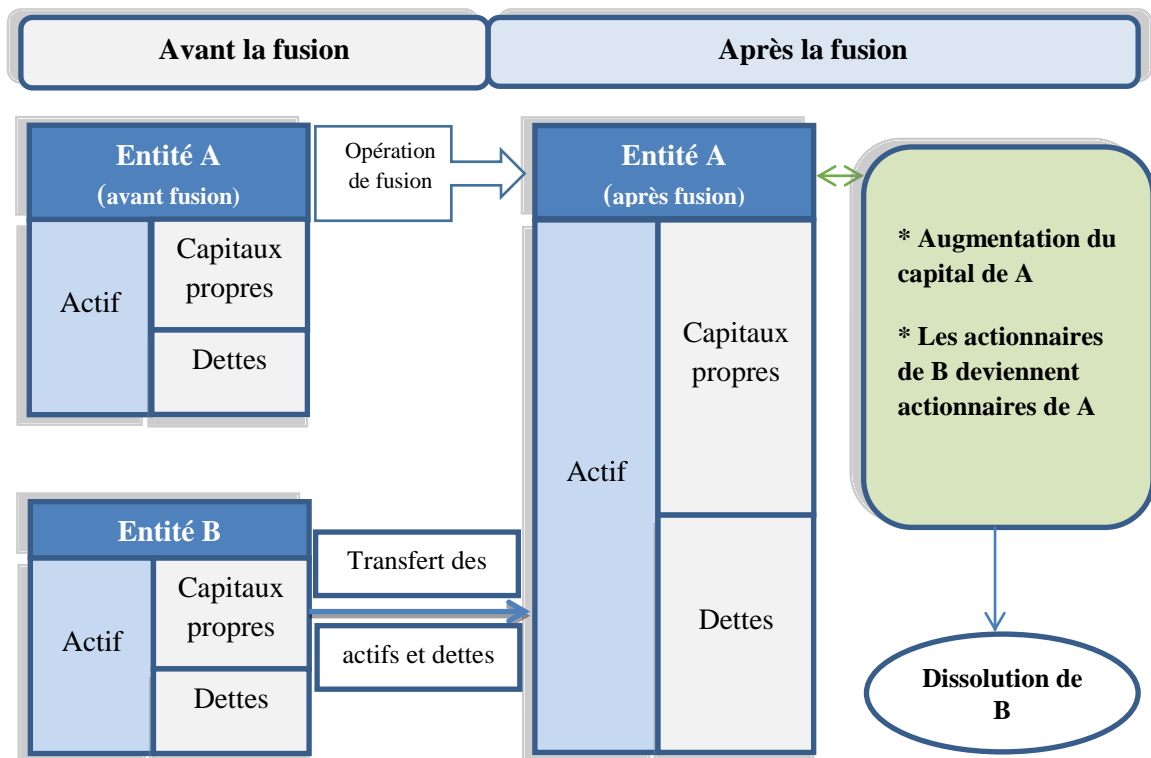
Avant la fusion

Après la fusion

Entité A
(avant fusion)

Actif

Capitaux propres

Dettes

Opération de fusion

Entité A
(après fusion)

Actif

Capitaux propres

Dettes

* Augmentation du capital de A

* Les actionnaires de B deviennent actionnaires de A

Entité B

Actif

Capitaux propres

Dettes

Transfert des

actifs et dettes

Dissolution de B